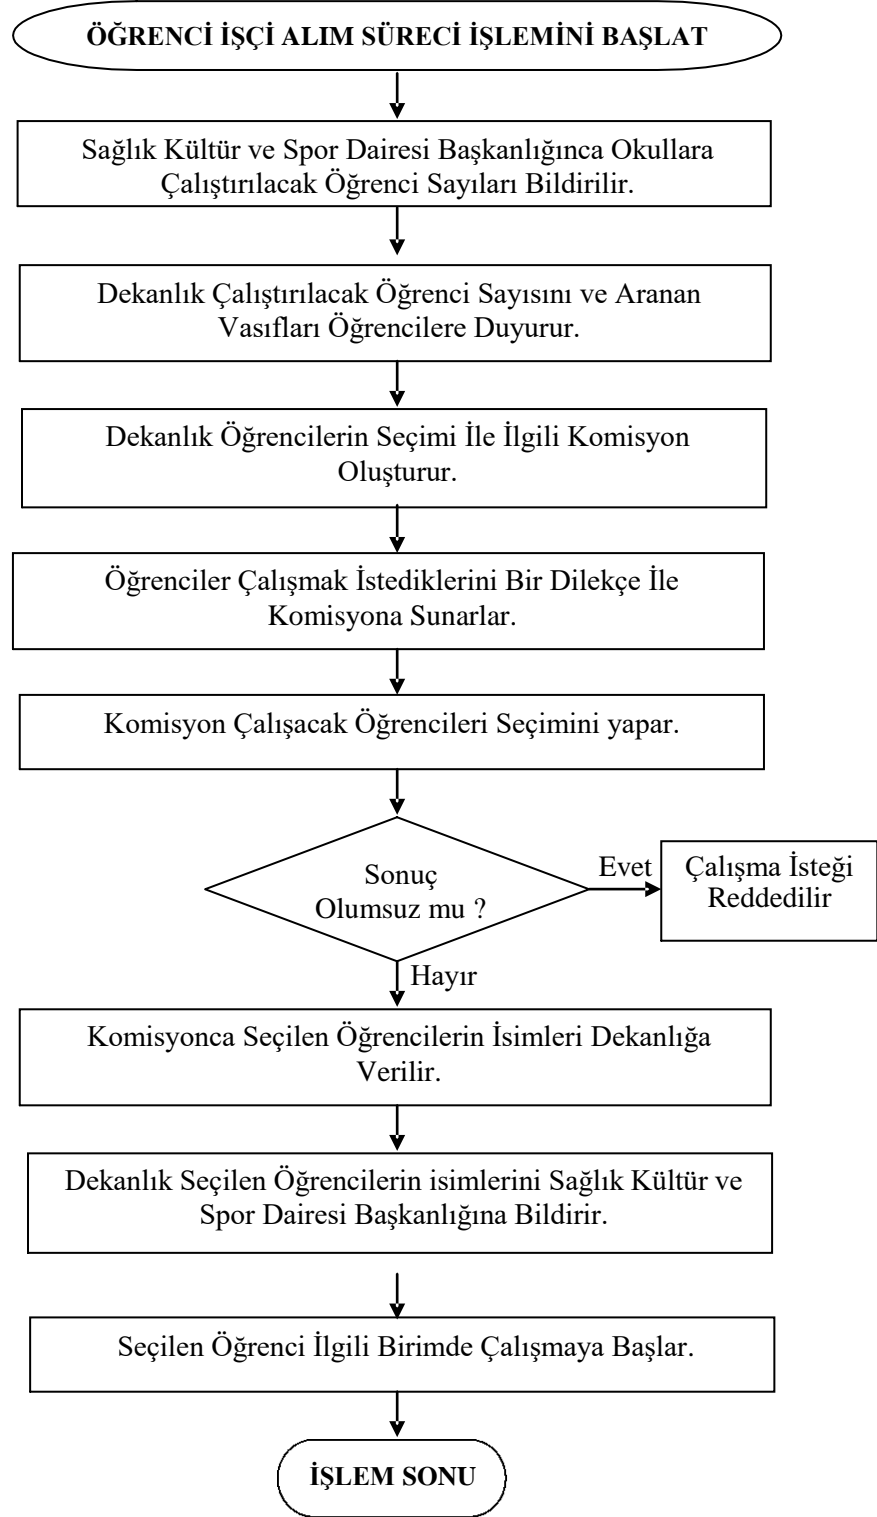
ÖĞRENCİ İŞÇİ ALIM SÜRECİ İŞLEMİNİ BAŞLAT

Sağlık Kültür ve Spor Dairesi Başkanlığınca Okullara Çalıştırılacak Öğrenci Sayıları Bildirilir.

Dekanlık Çalıştırılacak Öğrenci Sayısını ve Aranan Vasıfları Öğrencilere Duyurur.

Dekanlık Öğrencilerin Seçimi İle İlgili Komisyon Oluşturur.

Öğrenciler Çalışmak İstediklerini Bir Dilekçe İle Komisyona Sunarlar.

Komisyon Çalışacak Öğrencileri Seçimini yapar.

Sonuç Olumsuz mu ?

Evet

Çalışma İsteği Reddedilir

Hayır

Komisyonca Seçilen Öğrencilerin İsimleri Dekanlığa Verilir.

Dekanlık Seçilen Öğrencilerin isimlerini Sağlık Kültür ve Spor Dairesi Başkanlığına Bildirir.

Seçilen Öğrenci İlgili Birimde Çalışmaya Başlar.

İŞLEM SONU